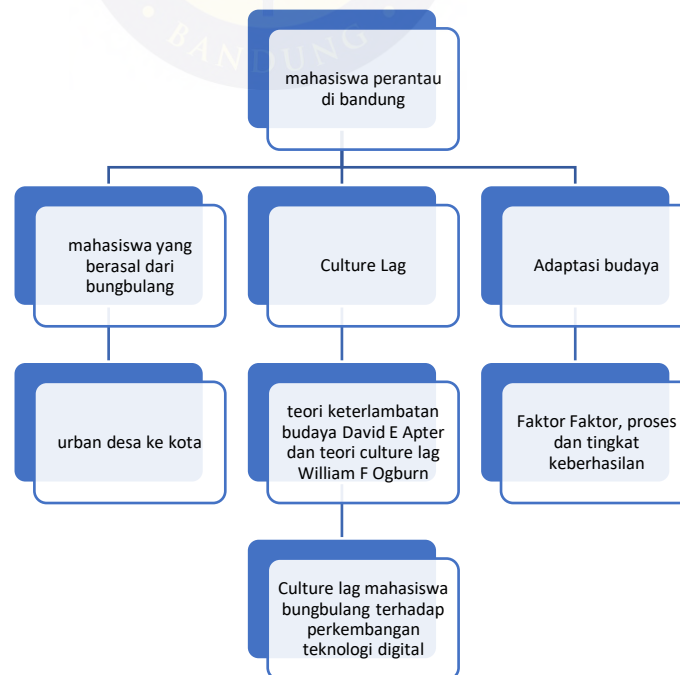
BANDUNG

mahasiswa perantau di bandung

mahasiswa yang berasal dari bungbulang

Culture Lag

Adaptasi budaya

urban desa ke kota

teori keterlambatan budaya David E Apter dan teori culture lag William F Ogburn

Faktor Faktor, proses dan tingkat keberhasilan

Culture lag mahasiswa bungbulang terhadap perkembangan teknologi digital